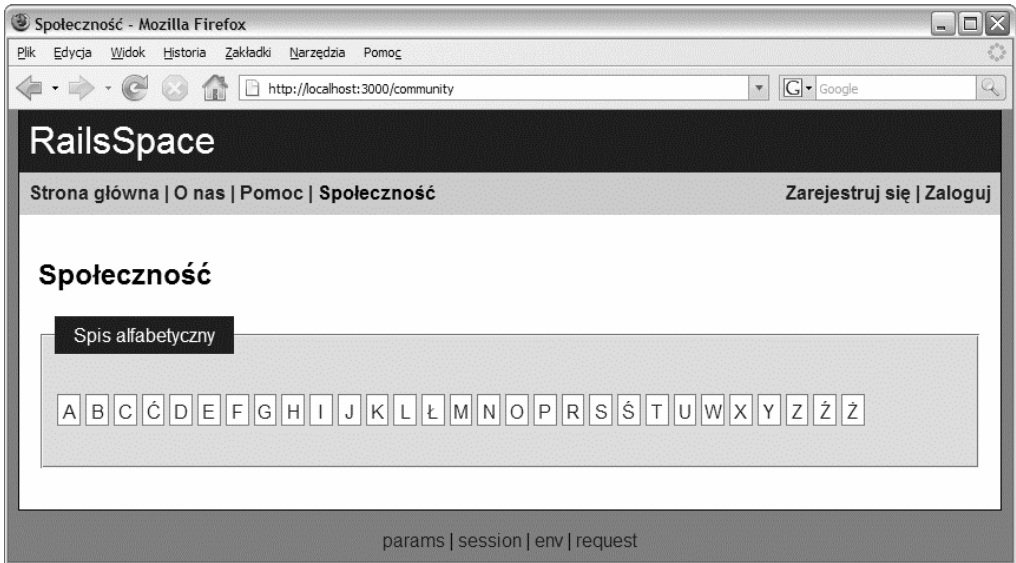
Społeczność - Mozilla Firefox

Plik Edycja Widok Historia Zakładki Narzędzia Pomoc

http://localhost:3000/community

Google

RailsSpace

Strona główna | O nas | Pomoc | Społeczność

Zarejestruj się | Zaloguj

Społeczność

Spis alfabetyczny

A B C Ć D E F G H I J K L Ł M N O P R S Ś T U W X Y Z Ź Ż

params | session | env | request